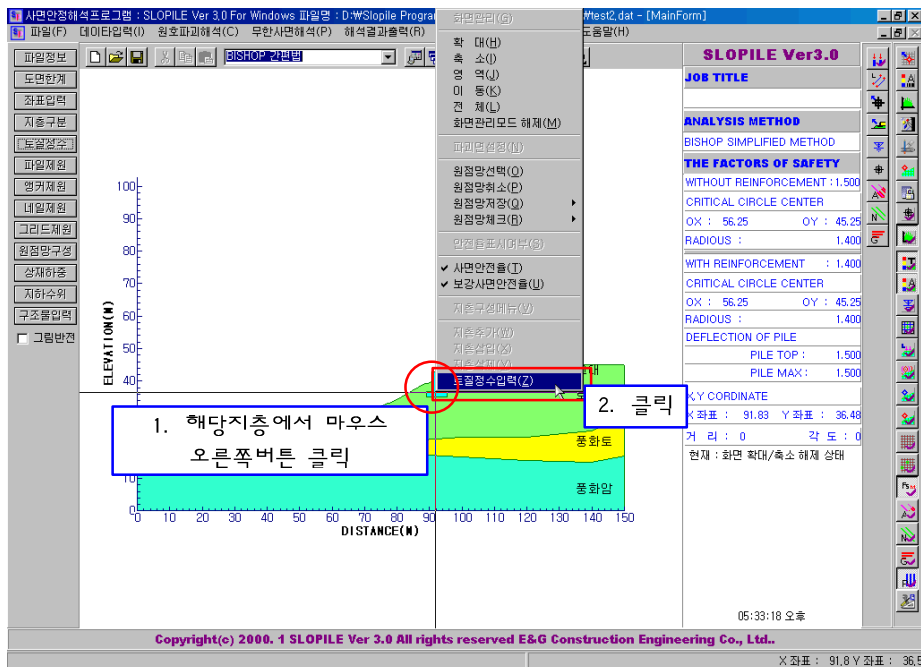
사면안정해석프로그램 : SLOPILE Ver 3.0 For Windows 파일명 : D:₩Slopile Progra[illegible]₩test2.dat - [MainForm]

파일(F) 데이타입력(I) 원호파괴해석(C) 무한사면해석(P) 해석결과출력(R) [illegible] 도움말(H)

BISHOP 간편법

파일정보
도면한계
좌표입력
지층구분
토질정수
파일제원
앵커제원
네일제원
그리드제원
원점망구성
상재하중
지하수위
구조물입력
그림반전

화면관리(G)
확 대(H)
축 소(I)
영 역(J)
이 동(K)
전 체(L)
화면관리모드 해제(M)
파괴면설정(N)
원점망선택(O)
원점망취소(P)
원점망저장(Q)
원점망체크(R)
안전율표시여부(S)
사면안전율(T)
보강사면안전율(U)
지층구성메뉴(V)
지층추가(W)
지층삭제(X)
지층삽입(Y)
토질정수입력(Z)

ELEVATION(M)
100
90
80
70
60
50
40
10
0
DISTANCE(M)
0 10 20 30 40 50 60 70 80 90 100 110 120 130 140 150

1. 해당지층에서 마우스 오른쪽버튼 클릭

2. 클릭

풍화토
풍화암

SLOPILE Ver3.0
JOB TITLE
ANALYSIS METHOD
BISHOP SIMPLIFIED METHOD
THE FACTORS OF SAFETY
WITHOUT REINFORCEMENT : 1.500
CRITICAL CIRCLE CENTER
OX : 56.25 OY : 45.25
RADIOUS : 1.400
WITH REINFORCEMENT : 1.400
CRITICAL CIRCLE CENTER
OX : 56.25 OY : 45.25
RADIOUS : 1.400
DEFLECTION OF PILE
PILE TOP : 1.500
PILE MAX : 1.500
X,Y CORDINATE
X 좌표 : 91.83 Y 좌표 : 36.48
거 리 : 0 각 도 : 0
현재 : 화면 확대/축소 해제 상태

05:33:18 오후

Copyright(c) 2000. 1 SLOPILE Ver 3.0 All rights reserved E&G Construction Engineering Co., Ltd..

X 좌표 : 91.8 Y 좌표 : 36.5